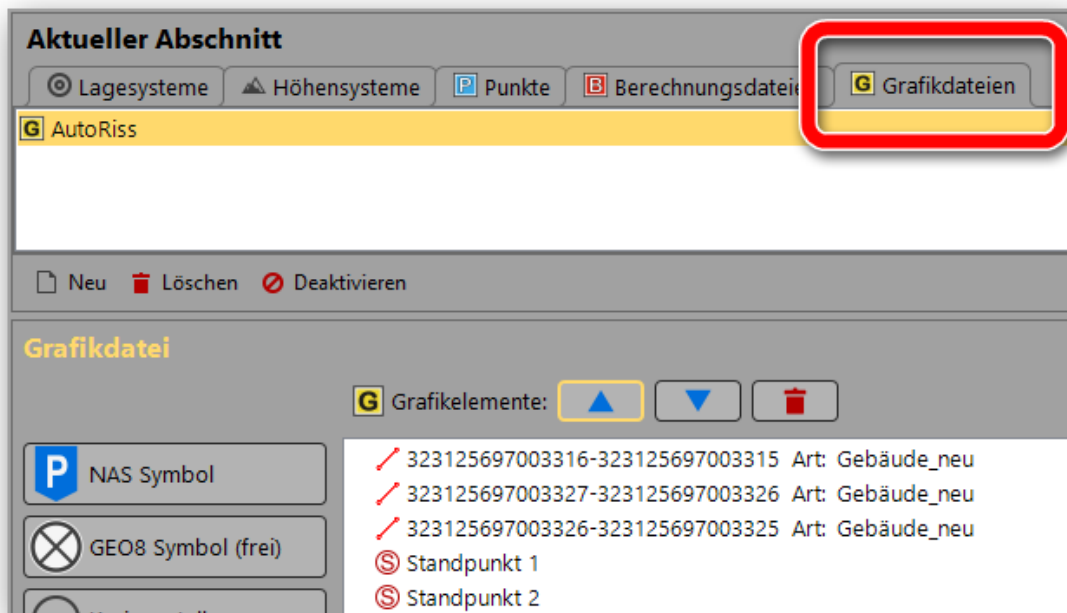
Aktueller Abschnitt

Lagesysteme | Höhensysteme | P Punkte | B Berechnungsdatei | G Grafikdateien

G AutoRiss

Neu Löschen Deaktivieren

Grafikdatei

G Grafikelemente:

P NAS Symbol

GEO8 Symbol (frei)

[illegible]

323125697003316-323125697003315 Art: Gebäude_neu
323125697003327-323125697003326 Art: Gebäude_neu
323125697003326-323125697003325 Art: Gebäude_neu
S Standpunkt 1
S Standpunkt 2